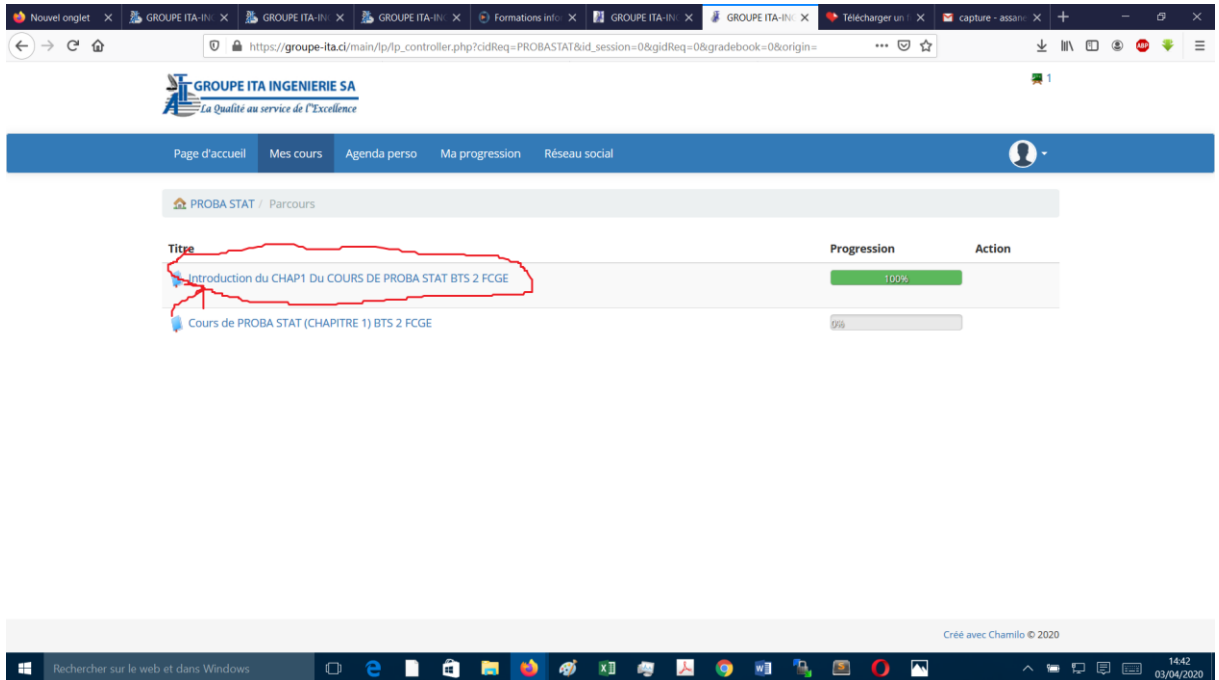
Nouvel onglet | GROUPE ITA-IN | GROUPE ITA-IN | GROUPE ITA-IN | Formations info | GROUPE ITA-IN | GROUPE ITA-IN | Télécharger un | capture - assan

https://groupe-ita.ci/main/lp/lp_controller.php?cidReq=PROBASTAT&id_session=0&gidReq=0&gradebook=0&origin=

GROUPE ITA INGENIERIE SA
La Qualité au service de l'Excellence

1

Page d'accueil | Mes cours | Agenda perso | Ma progression | Réseau social

PROBA STAT / Parcours

| Titre | Progression | Action |
|---|---|---|
| Introduction du CHAP1 Du COURS DE PROBA STAT BTS 2 FCGE | 100% | |
| Cours de PROBA STAT (CHAPITRE 1) BTS 2 FCGE | 0% | |

Créé avec Chamilo © 2020

Rechercher sur le web et dans Windows

14:42
03/04/2020